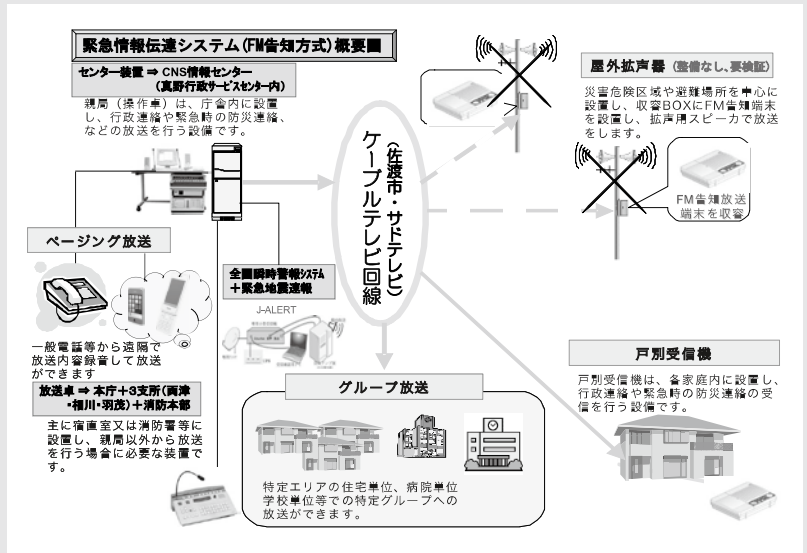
緊急情報伝達システム(FM告知方式)概要図

センター装置 ⇒ CNS情報センター（真野行政サービスセンター内）

親局（操作卓）は、庁舎内に設置し、行政連絡や緊急時の防災連絡、などの放送を行う設備です。

ページング放送

一般電話等から遠隔で放送内容録音して放送ができます

放送卓 ⇒ 本庁＋3支所(両津・相川・羽茂)＋消防本部

主に宿直室又は消防署等に設置し、親局以外から放送を行う場合に必要な装置です。

全国瞬時警報システム＋緊急地震速報

J-ALERT

ケーブルテレビ回線（佐渡市・サドテレビ）

グループ放送

特定エリアの住宅単位、病院単位学校単位等での特定グループへの放送ができます。

屋外拡声器（整備なし、要検証）

災害危険区域や避難場所を中心に設置し、収容BOXにFM告知端末を設置し、拡声用スピーカで放送をします。

FM告知放送端末を収容

戸別受信機

戸別受信機は、各家庭内に設置し、行政連絡や緊急時の防災連絡の受信を行う設備です。